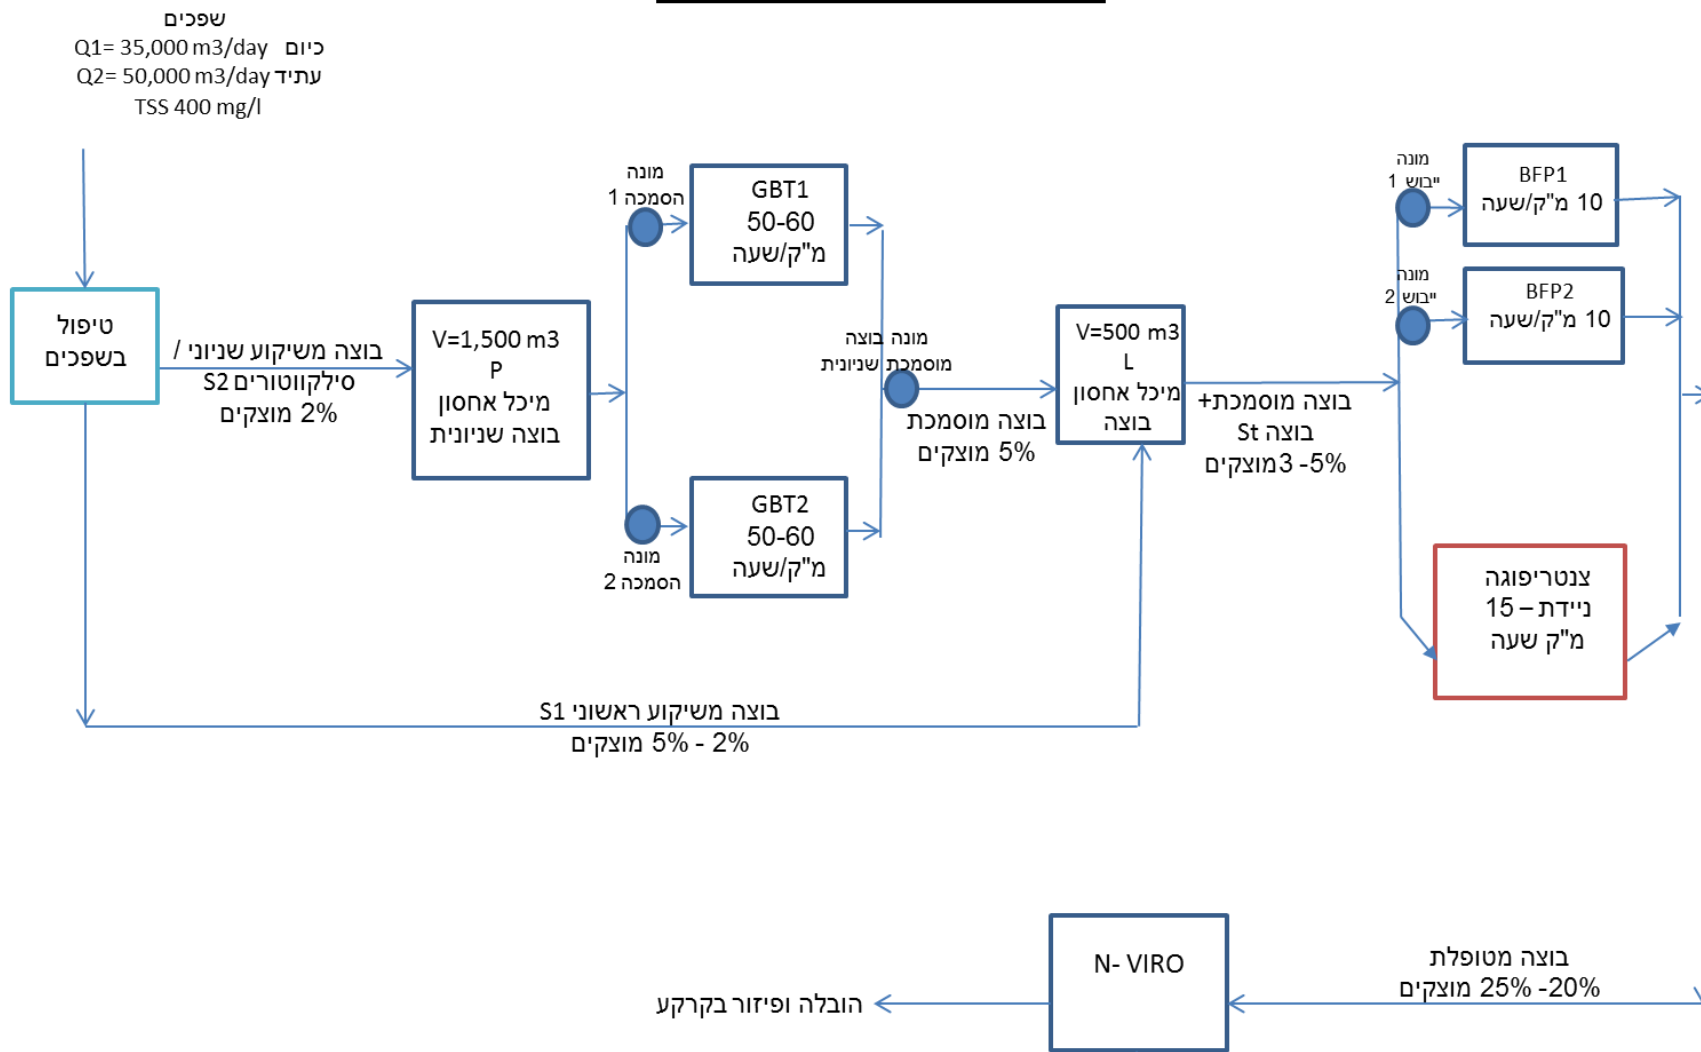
שפכים
Q1= 35,000 m3/day כיום
Q2= 50,000 m3/day עתיד
TSS 400 mg/l

טיפול בשפכים

בוצה משיקוע שניוני / סילקוווטורים S2
2% מוצקים

V=1,500 m3
P
מיכל אחסון בוצה שניונית

מונה הסמכה 1

GBT1
50-60
מ"ק/שעה

מונה הסמכה 2

GBT2
50-60
מ"ק/שעה

מונה בוצה מוסמכת שניונית

בוצה מוסמכת
5% מוצקים

V=500 m3
L
מיכל אחסון בוצה

בוצה מוסמכת+
בוצה St
3 -5%מוצקים

מונה ייבוש 1

BFP1
10 מ"ק/שעה

מונה ייבוש 2

BFP2
10 מ"ק/שעה

צנטריפוגה ניידת – 15
מ"ק שעה

בוצה משיקוע ראשוני S1
2% - 5% מוצקים

N- VIRO

בוצה מטופלת
20%- 25% מוצקים

הובלה ופיזור בקרקע